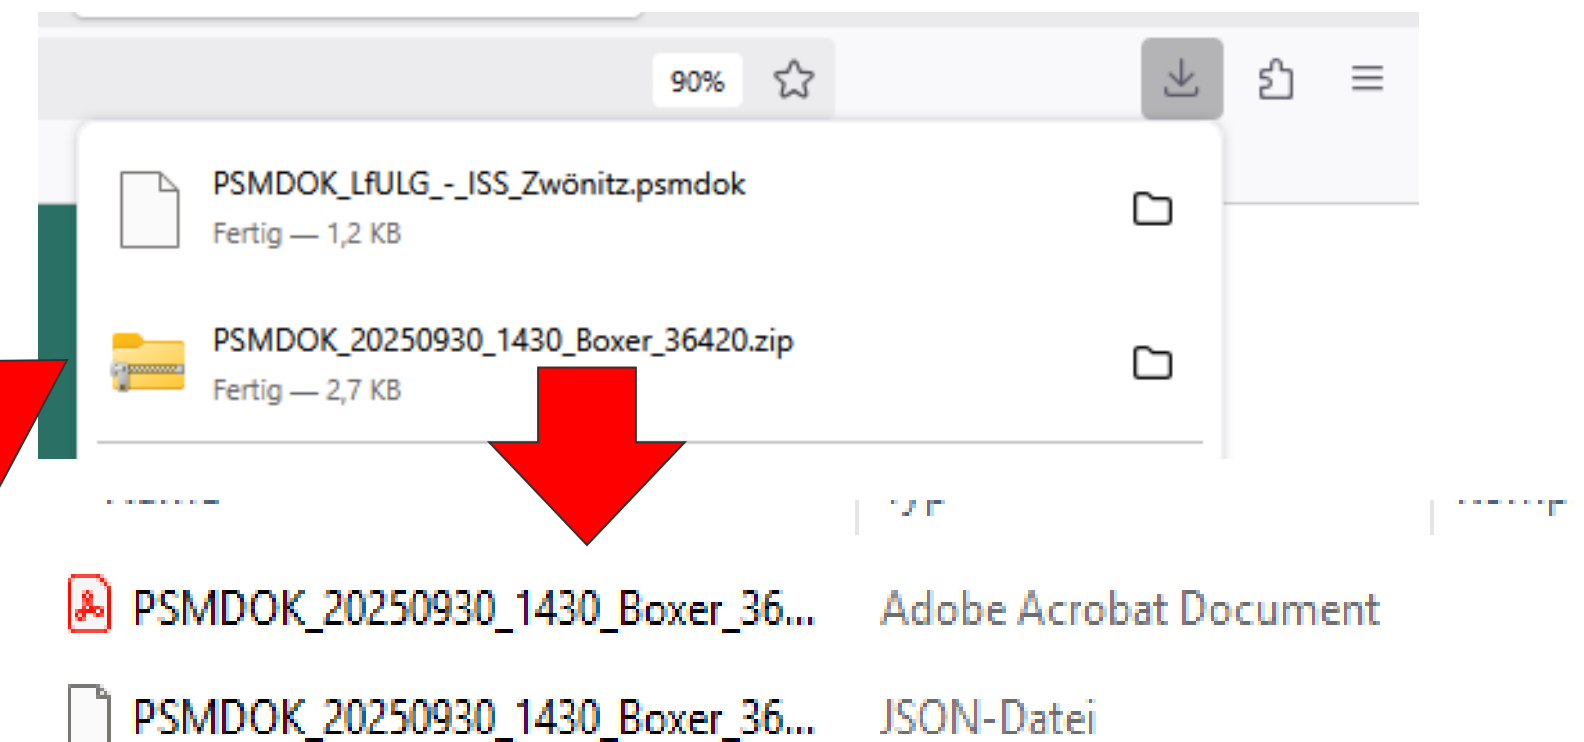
90%

PSMDOK_LfULG_-_ISS_Zwönitz.psmdok
Fertig — 1,2 KB

PSMDOK_20250930_1430_Boxer_36420.zip
Fertig — 2,7 KB

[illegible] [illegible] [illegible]

PSMDOK_20250930_1430_Boxer_36... Adobe Acrobat Document

PSMDOK_20250930_1430_Boxer_36... JSON-Datei